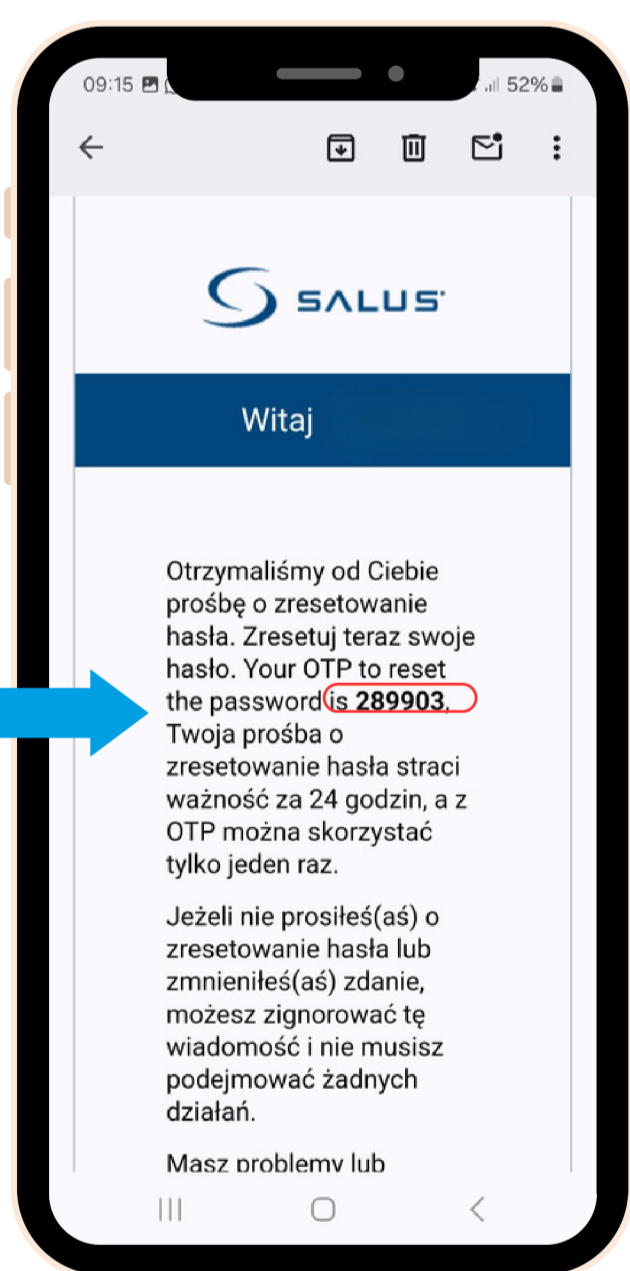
09:15

52%

SALUS

Witaj

Otrzymaliśmy od Ciebie prośbę o zresetowanie hasła. Zresetuj teraz swoje hasło. Your OTP to reset the password is **289903**. Twoja prośba o zresetowanie hasła straci ważność za 24 godzin, a z OTP można skorzystać tylko jeden raz.

Jeżeli nie prosiłeś(aś) o zresetowanie hasła lub zmnieniłeś(aś) zdanie, możesz zignorować tę wiadomość i nie musisz podejmować żadnych działań.

Masz problemy lub